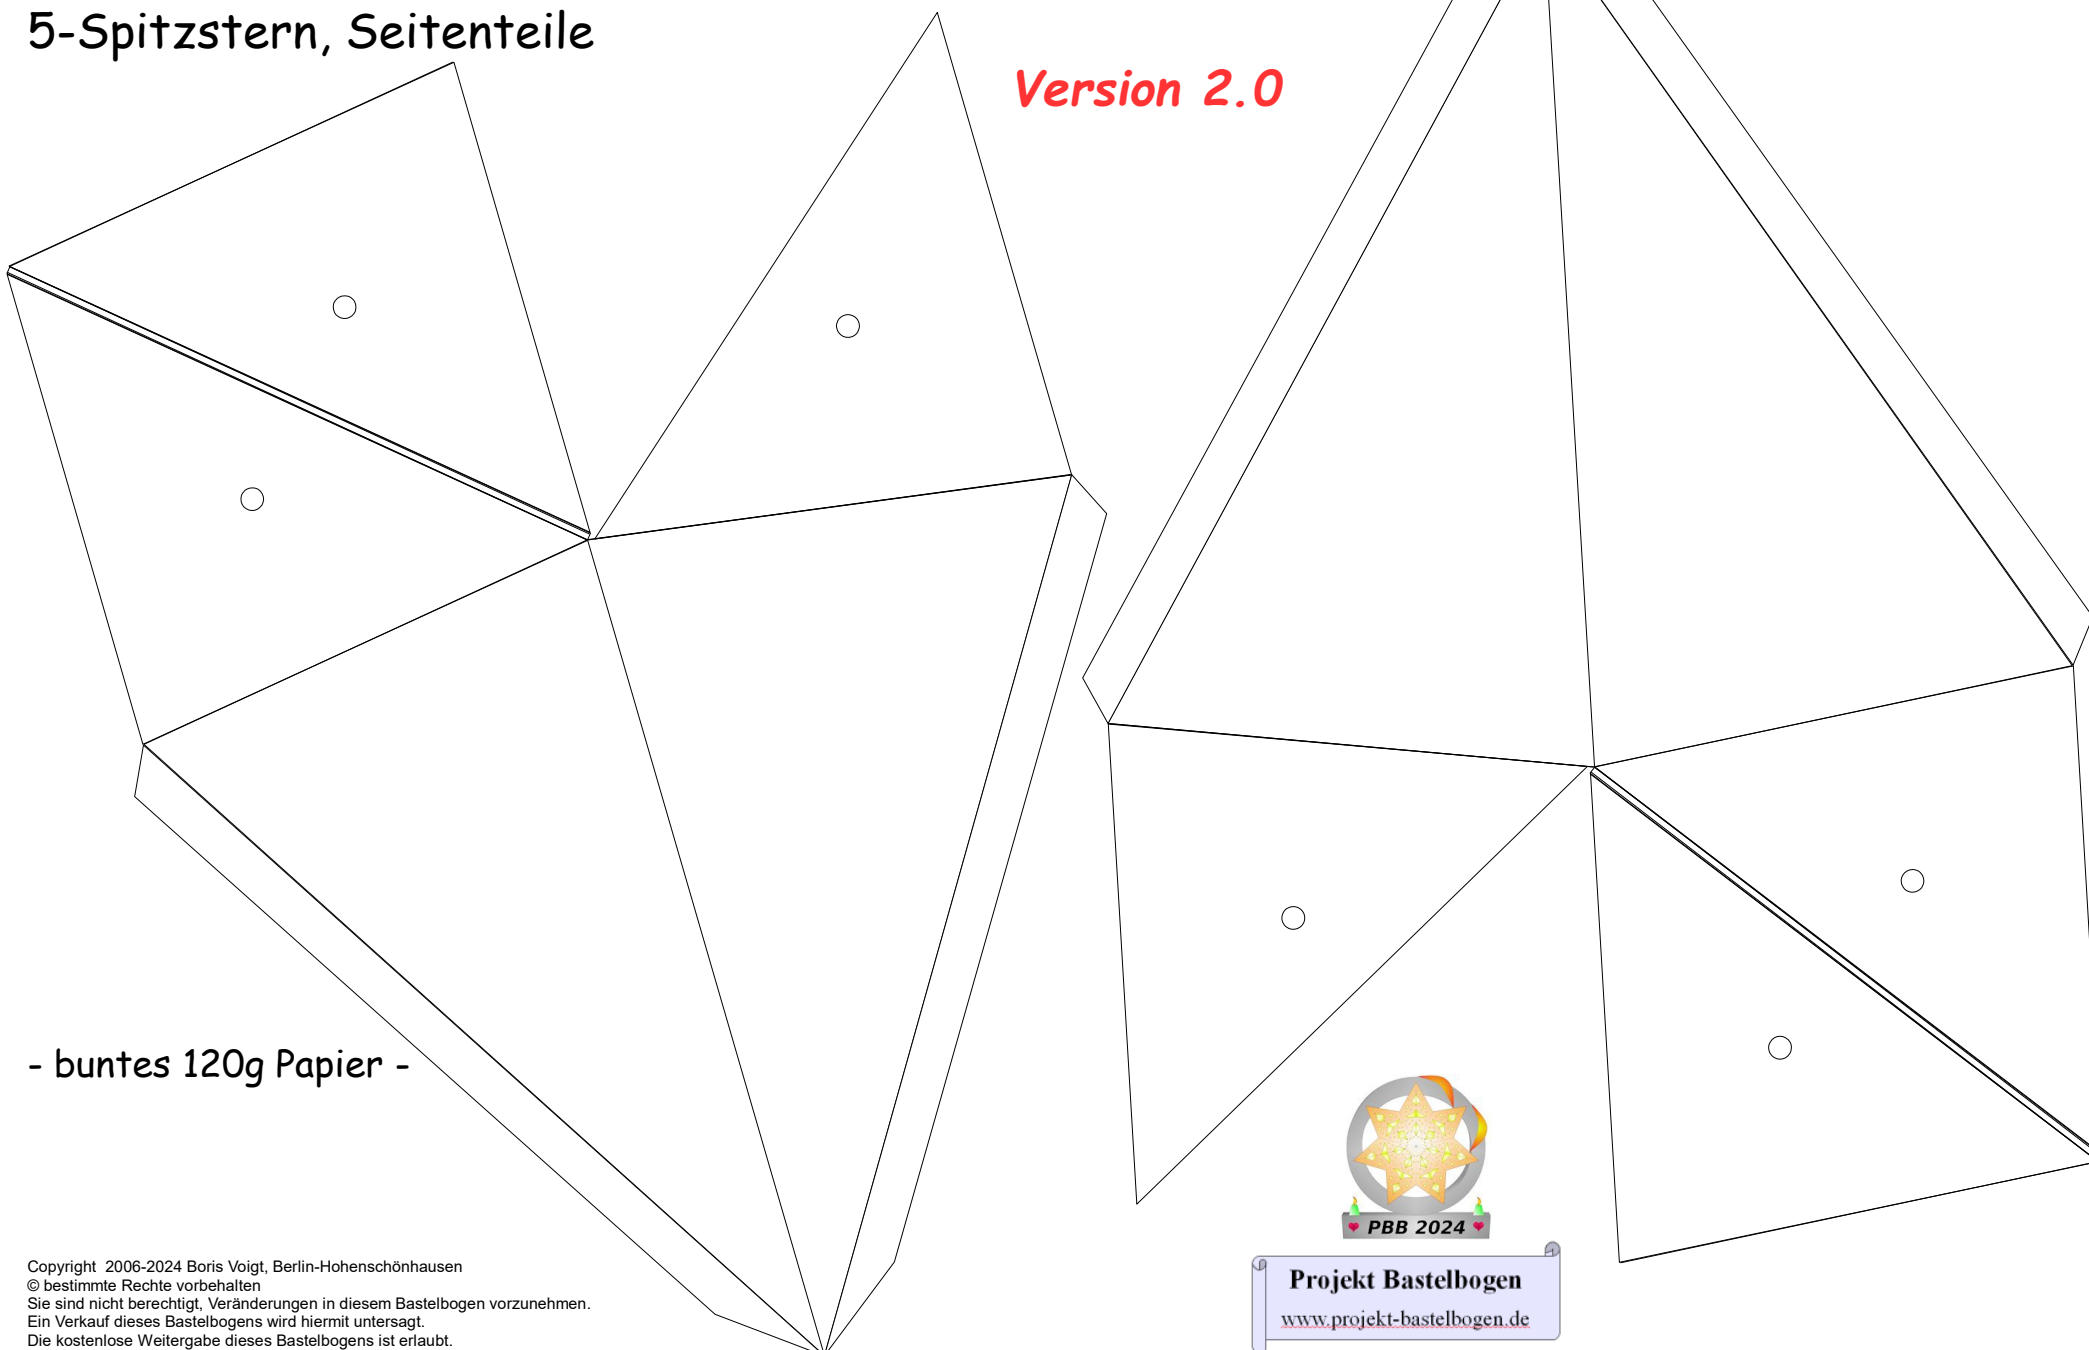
5-Spitzstern, Seitenteile

Version 2.0

- buntes 120g Papier -

Copyright 2006-2024 Boris Voigt, Berlin-Hohenschönhausen
© bestimmte Rechte vorbehalten
Sie sind nicht berechtigt, Veränderungen in diesem Bastelbogen vorzunehmen.
Ein Verkauf dieses Bastelbogens wird hiermit untersagt.
Die kostenlose Weitergabe dieses Bastelbogens ist erlaubt.

PBB 2024

Projekt Bastelbogen
www.projekt-bastelbogen.de